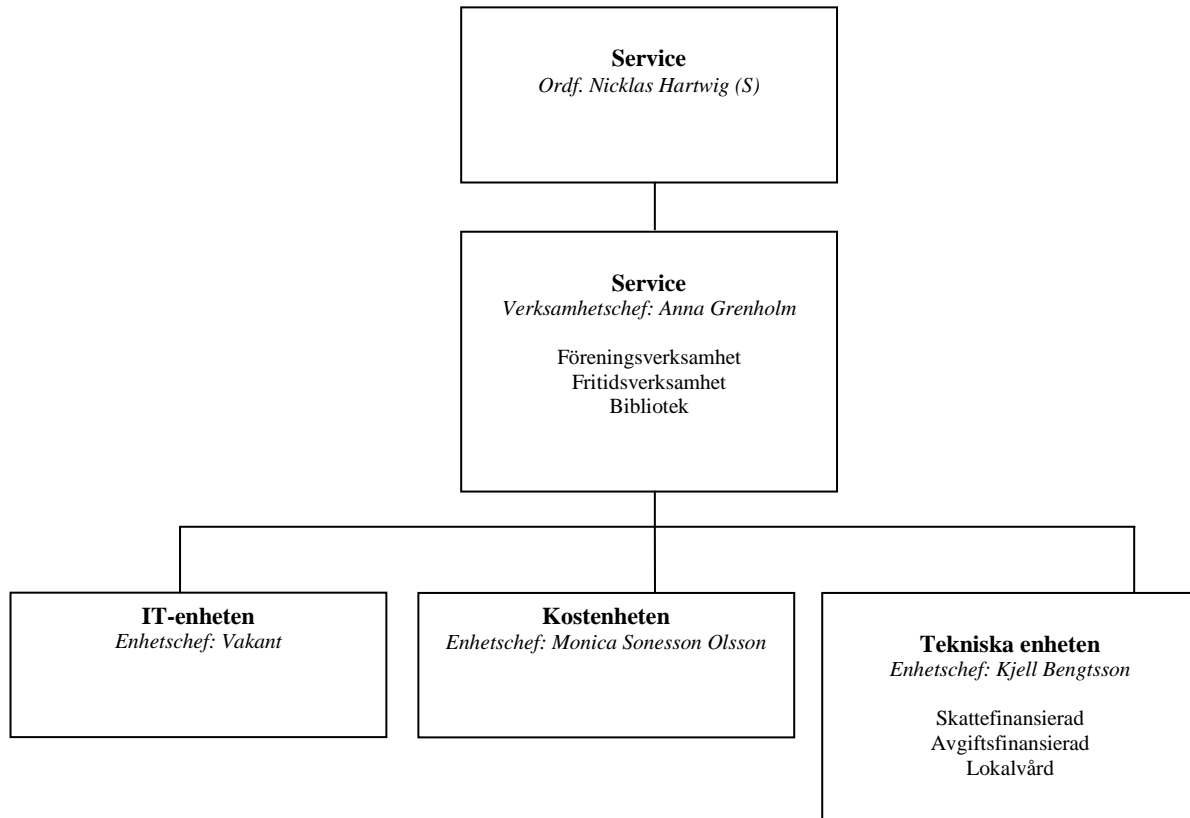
**Service**
*Ordf. Nicklas Hartwig (S)*

**Service**
*Verksamhetschef: Anna Grenholm*

Föreningsverksamhet
Fritidsverksamhet
Bibliotek

**IT-enheten**
*Enhetschef: Vakant*

**Kostenheten**
*Enhetschef: Monica Sonesson Olsson*

**Tekniska enheten**
*Enhetschef: Kjell Bengtsson*

Skattefinansierad
Avgiftsfinansierad
Lokalvård